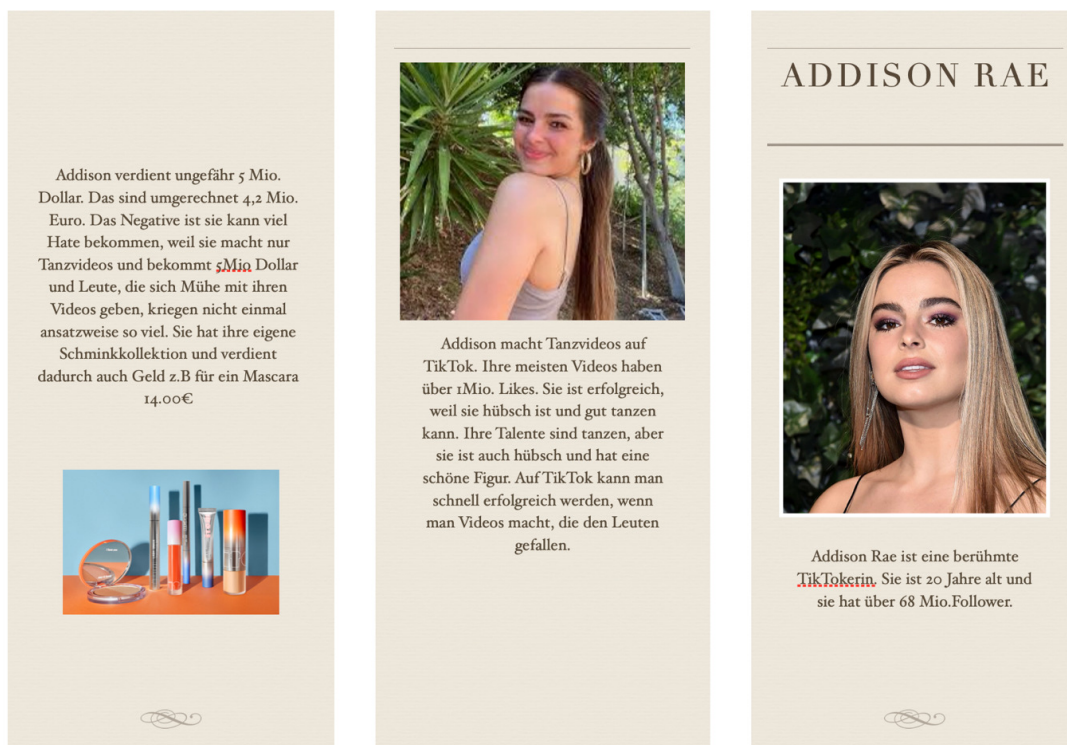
Addison verdient ungefähr 5 Mio. Dollar. Das sind umgerechnet 4,2 Mio. Euro. Das Negative ist sie kann viel Hate bekommen, weil sie macht nur Tanzvideos und bekommt 5Mio Dollar und Leute, die sich Mühe mit ihren Videos geben, kriegen nicht einmal ansatzweise so viel. Sie hat ihre eigene Schminkkollektion und verdient dadurch auch Geld z.B für ein Mascara 14.00€

Addison macht Tanzvideos auf TikTok. Ihre meisten Videos haben über 1Mio. Likes. Sie ist erfolgreich, weil sie hübsch ist und gut tanzen kann. Ihre Talente sind tanzen, aber sie ist auch hübsch und hat eine schöne Figur. Auf TikTok kann man schnell erfolgreich werden, wenn man Videos macht, die den Leuten gefallen.

ADDISON RAE

Addison Rae ist eine berühmte TikTokerin. Sie ist 20 Jahre alt und sie hat über 68 Mio.Follower.